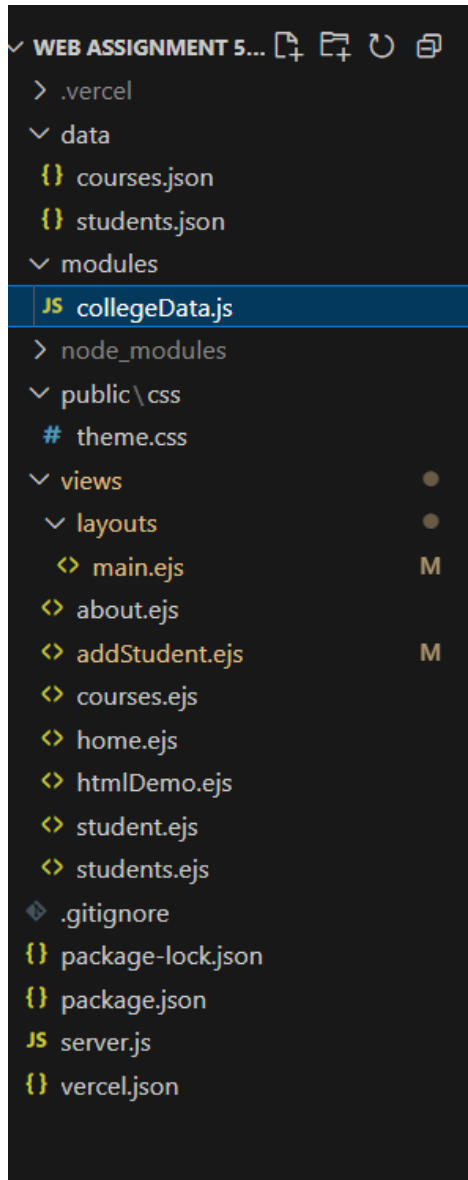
WEB ASSIGNMENT 5...
.vercel
data
{} courses.json
{} students.json
modules
JS collegeData.js
node_modules
public\css
# theme.css
views
layouts
main.ejs M
about.ejs
addStudent.ejs M
courses.ejs
home.ejs
htmlDemo.ejs
student.ejs
students.ejs
.gitignore
{} package-lock.json
{} package.json
JS server.js
{} vercel.json